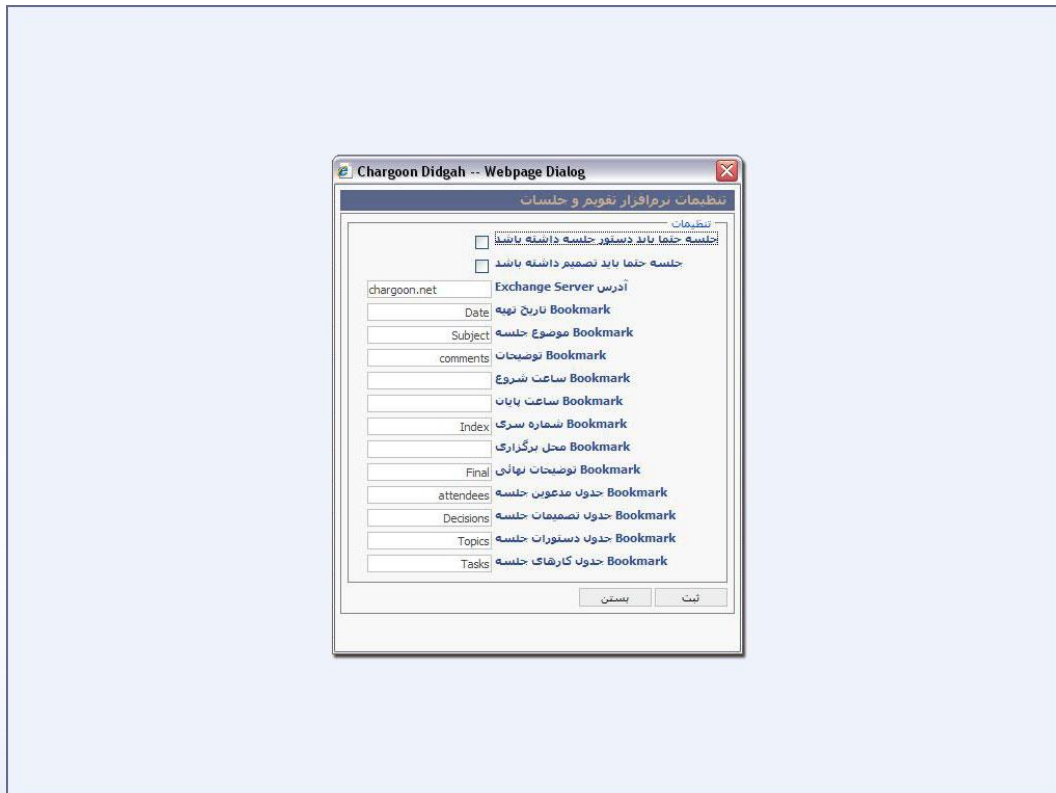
Chargoon Didgah -- Webpage Dialog

تنظیمات نرم‌افزار تقویم و جلسات

تنظیمات

جلسه حتما باید دستور جلسه داشته باشد

جلسه حتما باید تصمیم داشته باشد

آدرس Exchange Server chargoon.net

Bookmark تاریخ تهیه Date

Bookmark موضوع جلسه Subject

Bookmark توضیحات comments

Bookmark ساعت شروع

Bookmark ساعت پایان

Bookmark شماره سری Index

Bookmark محل برگزاری

Bookmark توضیحات نهائی Final

Bookmark جدول مدعوین جلسه attendees

Bookmark جدول تصمیمات جلسه Decisions

Bookmark جدول دستورات جلسه Topics

Bookmark جدول کارهای جلسه Tasks

ثبت بستن